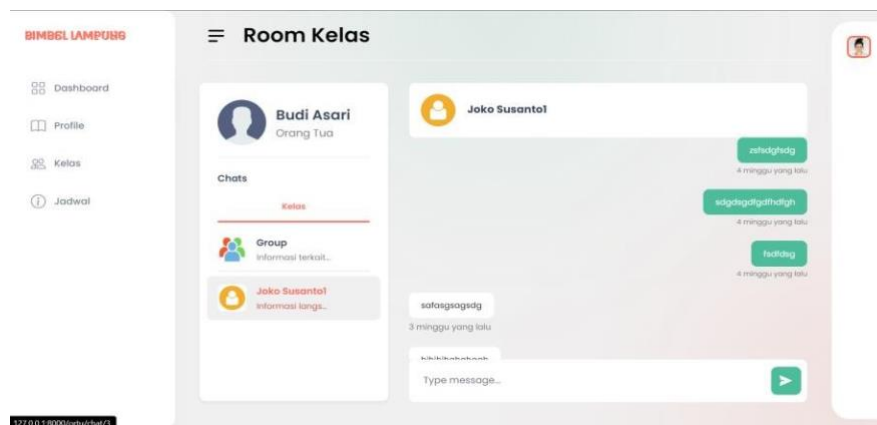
BIMBEL LAMPUNG

Dashboard

Profile

Kelas

Jadwal

Room Kelas

Budi Asari
Orang Tua

Chats

Kelas

Group
Informasi terkait...

Joko Susanto1
Informasi langs...

Joko Susanto1

zsfsdgfsdg
4 minggu yang lalu

sdgdsgdfgdfhdfgh
4 minggu yang lalu

fsdfdsg
4 minggu yang lalu

safasgsagsdg
3 minggu yang lalu

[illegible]

Type message...

127.0.0.1:8000/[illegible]/chat/3